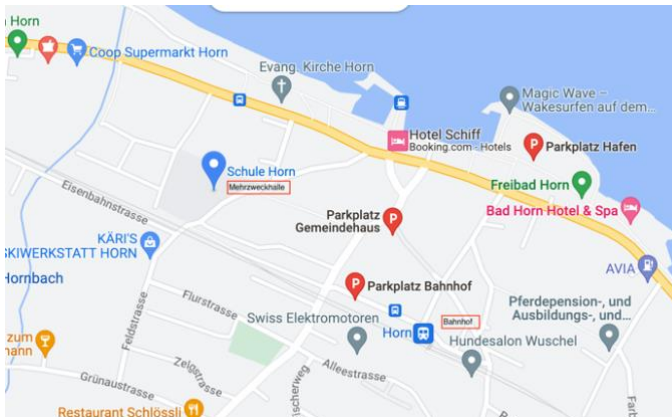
Horn
Coop Supermarkt Horn
Evang. Kirche Horn
Magic Wave – Wakesurfen auf dem...
Hotel Schiff
Booking.com · Hotels
Parkplatz Hafen
Schule Horn
Mehrzweckhalle
Freibad Horn
Eisenbahnstrasse
Parkplatz Gemeindehaus
Bad Horn Hotel & Spa
KÄRI'S
SKIWERKSTATT HORN
Hornbach
AVIA
Parkplatz Bahnhof
Flurstrasse
Feldstrasse
Swiss Elektromotoren
Horn
Bahnhof
Pferdepension-, und Ausbildungs-, und
Zum
hann
Hundesalon Wuschel
Zelgistrasse
Alleestrasse
Grünaustrasse
scherweg
Restaurant Schlössli
Fa